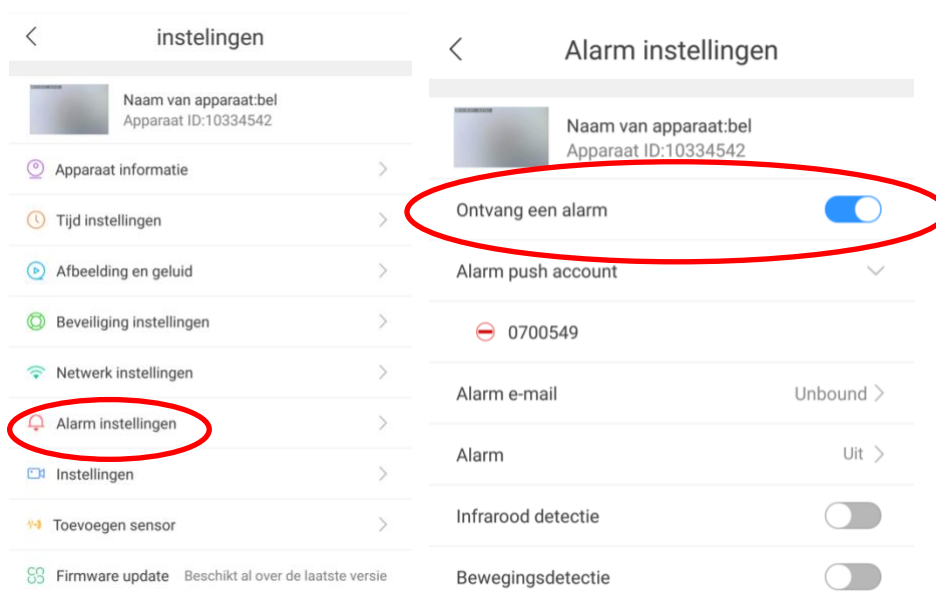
instelingen

Naam van apparaat:bel
Apparaat ID:10334542

Apparaat informatie

Tijd instellingen

Afbeelding en geluid

Beveiliging instellingen

Netwerk instellingen

Alarm instellingen

Instellingen

Toevoegen sensor

Firmware update Beschikt al over de laatste versie

Alarm instellingen

Naam van apparaat:bel
Apparaat ID:10334542

Ontvang een alarm

Alarm push account

0700549

Alarm e-mail Unbound

Alarm Uit

Infrarood detectie

Bewegingsdetectie